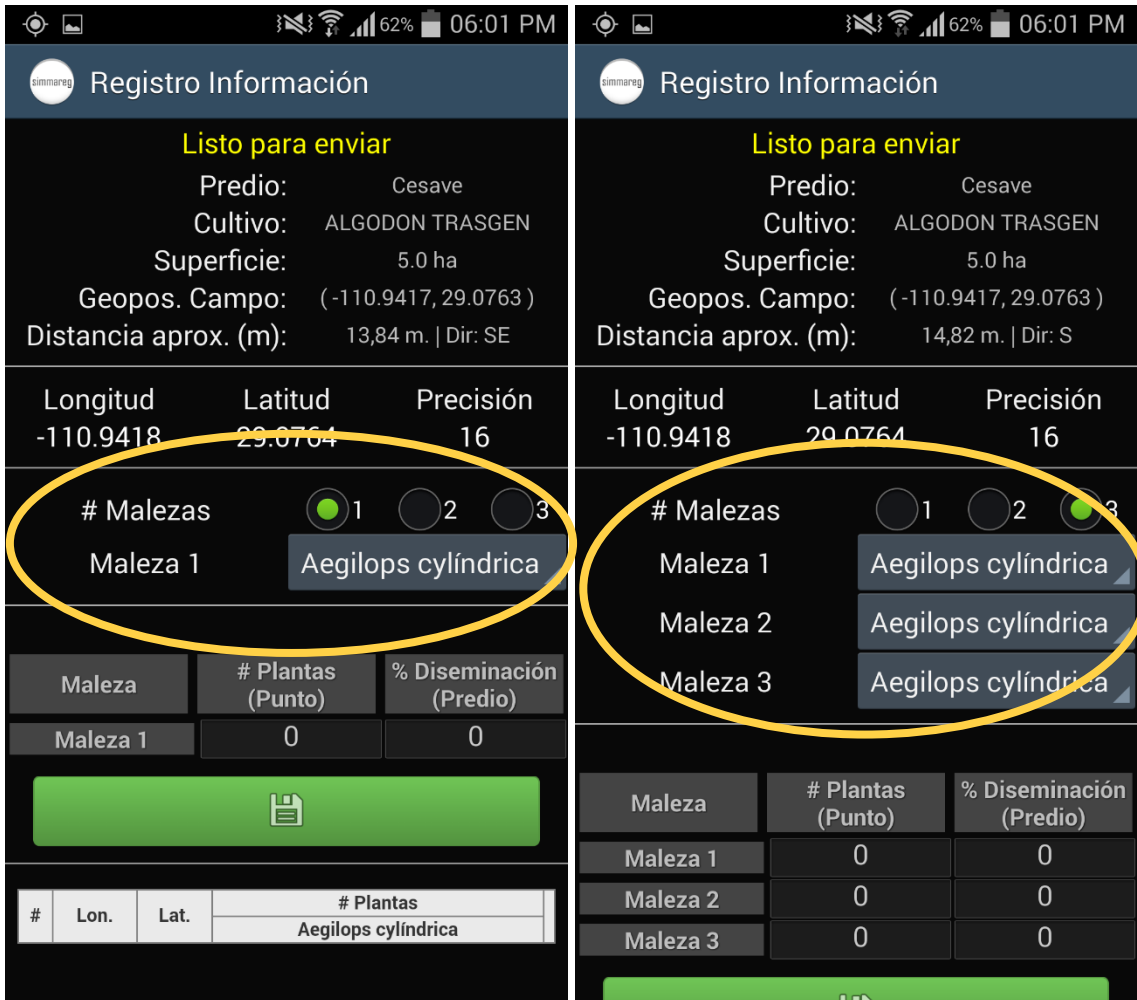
62% 06:01 PM

simmareg Registro Información

Listo para enviar
Predio: Cesave
Cultivo: ALGODON TRASGEN
Superficie: 5.0 ha
Geopos. Campo: ( -110.9417, 29.0763 )
Distancia aprox. (m): 13,84 m. | Dir: SE

| Longitud | Latitud | Precisión |
|---|---|---|
| -110.9418 | 29.0764 | 16 |

# Malezas 1 2 3
Maleza 1 Aegilops cylíndrica

| Maleza | # Plantas (Punto) | % Diseminación (Predio) |
|---|---|---|
| Maleza 1 | 0 | 0 |

| # | Lon. | Lat. | # Plantas Aegilops cylíndrica |
|---|---|---|---|

62% 06:01 PM

simmareg Registro Información

Listo para enviar
Predio: Cesave
Cultivo: ALGODON TRASGEN
Superficie: 5.0 ha
Geopos. Campo: ( -110.9417, 29.0763 )
Distancia aprox. (m): 14,82 m. | Dir: S

| Longitud | Latitud | Precisión |
|---|---|---|
| -110.9418 | 29.0764 | 16 |

# Malezas 1 2 3
Maleza 1 Aegilops cylíndrica
Maleza 2 Aegilops cylíndrica
Maleza 3 Aegilops cylíndrica

| Maleza | # Plantas (Punto) | % Diseminación (Predio) |
|---|---|---|
| Maleza 1 | 0 | 0 |
| Maleza 2 | 0 | 0 |
| Maleza 3 | 0 | 0 |